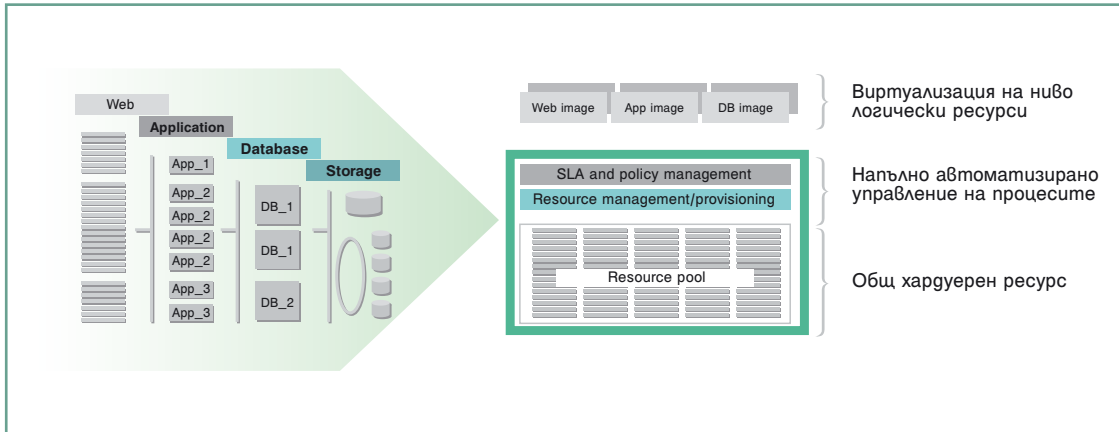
Web
Application
Database
Storage
App_1
App_2
App_2
App_2
App_2
App_3
App_3
DB_1
DB_1
DB_2

Web image
App image
DB image

Виртуализация на ниво логически ресурси

SLA and policy management
Resource management/provisioning

Напълно автоматизирано управление на процесите

Resource pool

Общ хардуерен ресурс